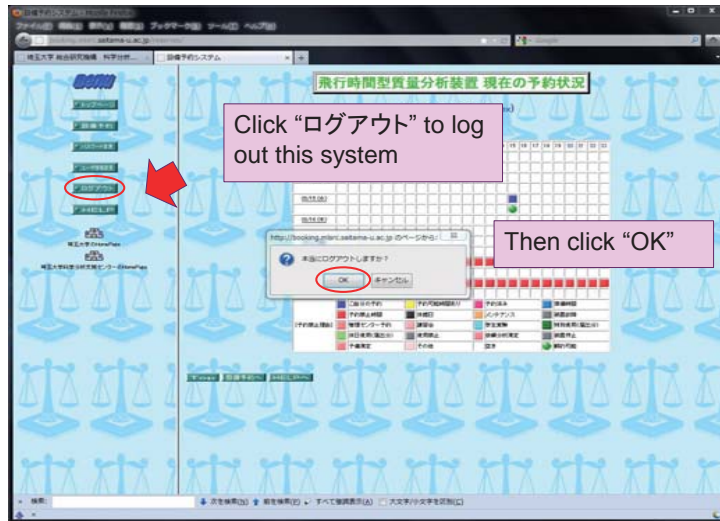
ファイル(F) 編集(E) 表示(V) 履歴(S) ブックマーク(B) ツール(T) ヘルプ(H)

booking.mlsrc.saitama-u.ac.jp

埼玉大学 総合研究機構 科学分析...

設備予約システム

飛行時間型質量分析装置 現在の予約状況

Click “ログアウト” to log out this system

トップページ

設備予約

ログアウト

HELP

埼玉大学 HomePage

埼玉大学科学分析支援センター HomePage

http://booking.mlsrc.saitama-u.ac.jp のページから:

本当にログアウトしますか?

OK

キャンセル

Then click “OK”

Top

設備予約

HELP

検索:

次を検索(N)

前を検索(P)

すべて強調表示(A)

大文字/小文字を区別(C)